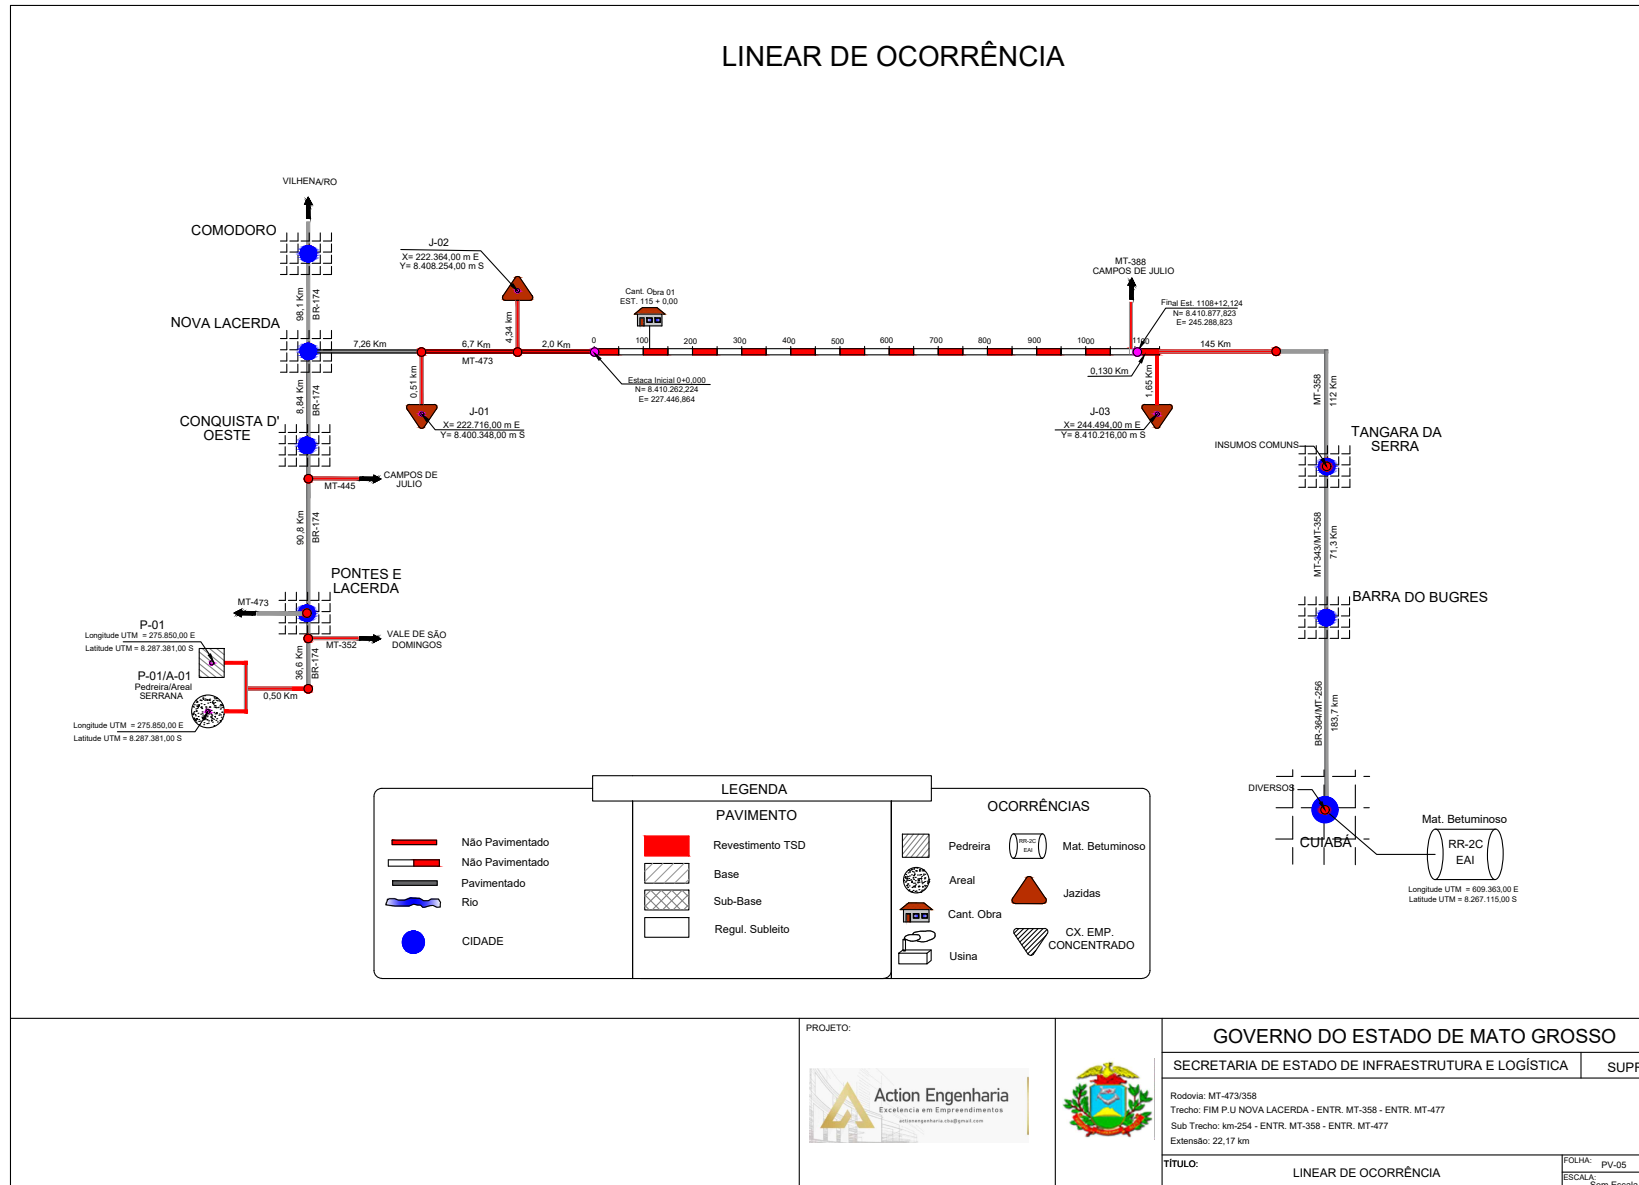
LINEAR DE OCORRÊNCIA

VILHENA/RO

COMODORO

98,1 Km
BR-174

NOVA LACERDA

8,84 Km
BR-174

CONQUISTA D' OESTE

MT-445
CAMPOS DE JULIO

90,8 Km
BR-174

PONTES E LACERDA

MT-473

MT-352
VALE DE SÃO DOMINGOS

36,6 Km
BR-174

0,50 Km

P-01
Longitude UTM = 275.850,00 E
Latitude UTM = 8.287.381,00 S

P-01/A-01
Pedreira/Areal
SERRANA

Longitude UTM = 275.850,00 E
Latitude UTM = 8.287.381,00 S

J-02
X= 222.364,00 m E
Y= 8.408.254,00 m S

7,26 Km
6,7 Km
MT-473
4,34 km
2,0 Km
0,51 km

J-01
X= 222.716,00 m E
Y= 8.400.348,00 m S

Cant. Obra 01
EST. 115 + 0,00

0 100 200 300 400 500 600 700 800 900 1000 1100

Estaca Inicial 0+0,000
N= 8.410.262,224
E= 227.446,864

MT-388
CAMPOS DE JULIO

Final Est. 1108+12,124
N= 8.410.877,823
E= 245.288,823

145 Km

0,130 Km
1,65 Km

J-03
X= 244.494,00 m E
Y= 8.410.216,00 m S

MT-358
112 Km

INSUMOS COMUNS
TANGARA DA SERRA

MT-343/MT-358
71,3 Km

BARRA DO BUGRES

BR-364/MT-256
183,7 km

DIVERSOS
CUIABÁ

Mat. Betuminoso
RR-2C
EAI
Longitude UTM = 609.363,00 E
Latitude UTM = 8.267.115,00 S

LEGENDA
Não Pavimentado
Não Pavimentado
Pavimentado
Rio
CIDADE

PAVIMENTO
Revestimento TSD
Base
Sub-Base
Regul. Subleito

OCORRÊNCIAS
Pedreira
RR-2C EAI
Mat. Betuminoso
Areal
Jazidas
Cant. Obra
CX. EMP. CONCENTRADO
Usina

PROJETO:
Action Engenharia
Excelencia em Empreendimentos
actionengenharia.cba@gmail.com

GOVERNO DO ESTADO DE MATO GROSSO
SECRETARIA DE ESTADO DE INFRAESTRUTURA E LOGÍSTICA
SUP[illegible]
Rodovia: MT-473/358
Trecho: FIM P.U NOVA LACERDA - ENTR. MT-358 - ENTR. MT-477
Sub Trecho: km-254 - ENTR. MT-358 - ENTR. MT-477
Extensão: 22,17 km
TÍTULO:
LINEAR DE OCORRÊNCIA
FOLHA: PV-05
ESCALA: Sem Escala